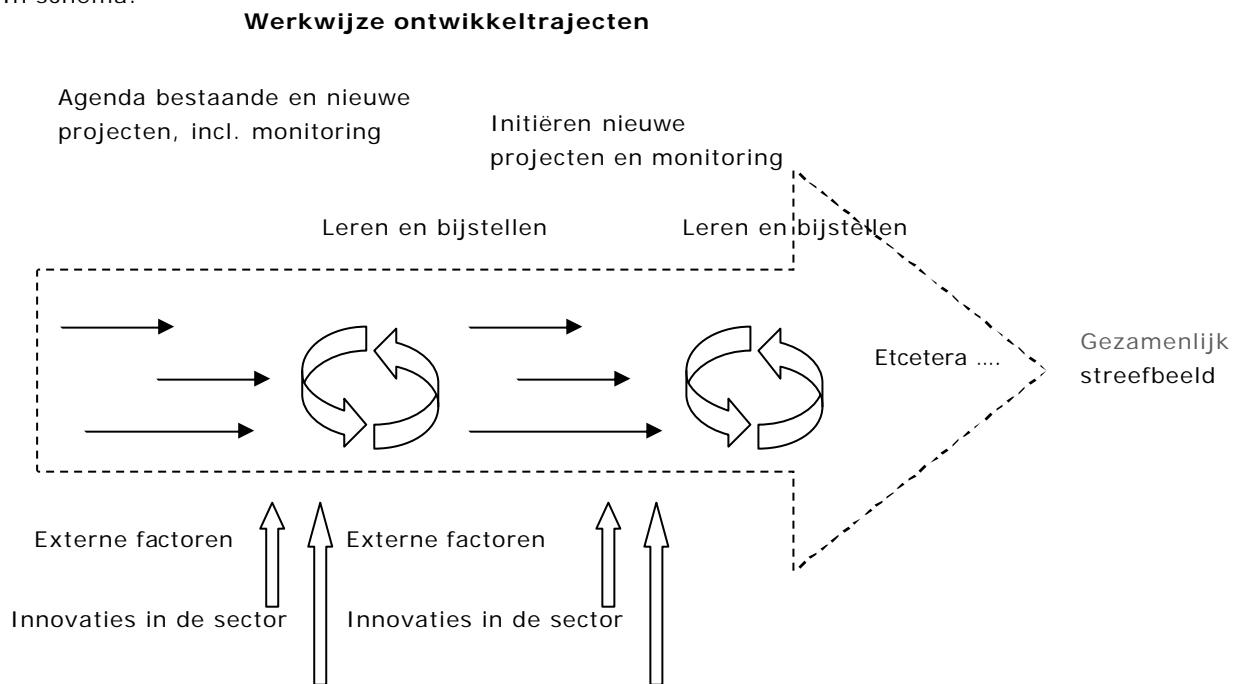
In schema:

**Werkwijze ontwikkeltrajecten**

Agenda bestaande en nieuwe projecten, incl. monitoring

Initiëren nieuwe projecten en monitoring

Leren en bijstellen

Leren en bijstellen

Etcetera ....

Gezamenlijk streefbeeld

Externe factoren

Externe factoren

Innovaties in de sector

Innovaties in de sector